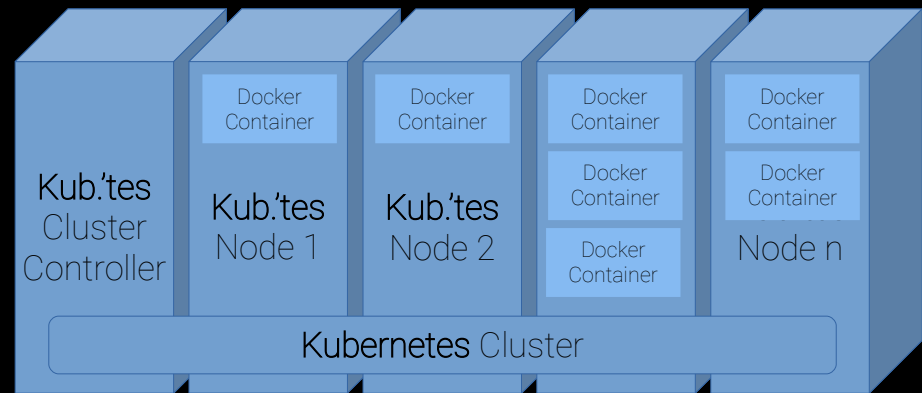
Kub.'tes Cluster Controller

Docker Container

Kub.'tes Node 1

Docker Container

Kub.'tes Node 2

Docker Container

Docker Container

Docker Container

Docker Container

Docker Container

Node n

Kubernetes Cluster